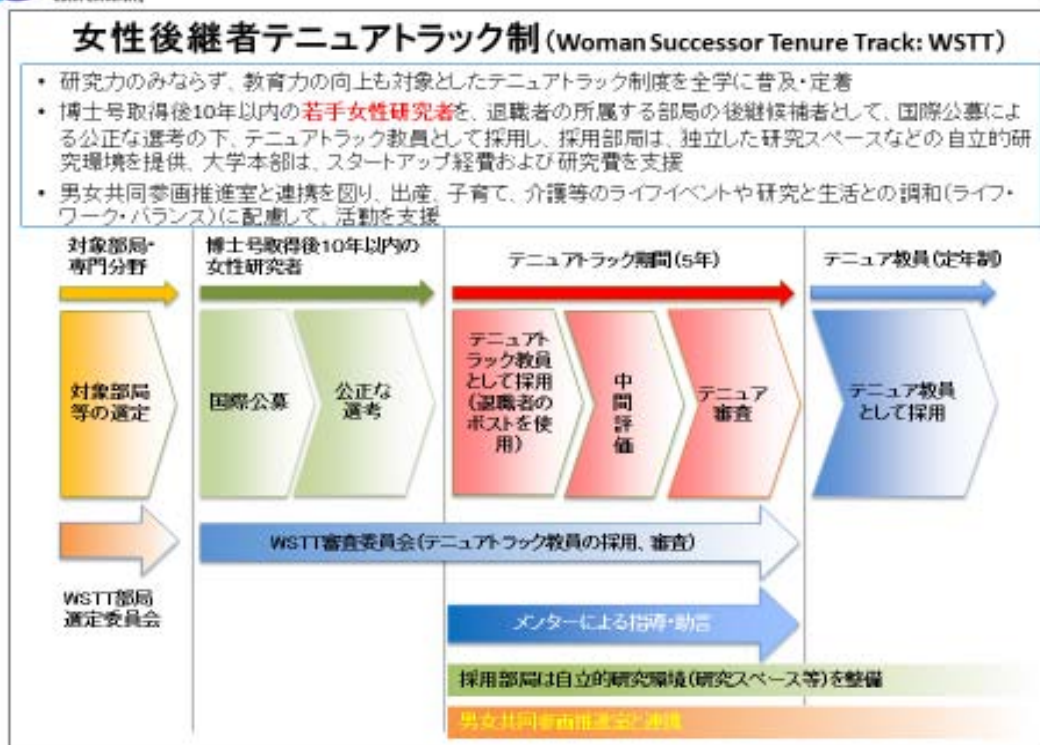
女性後継者テニュアトラック制（Woman Successor Tenure Track: WSTT）

• 研究力のみならず、教育力の向上も対象としたテニュアトラック制度を全学に普及・定着

• 博士号取得後10年以内の若手女性研究者を、退職者の所属する部局の後継候補者として、国際公募による公正な選考の下、テニュアトラック教員として採用し、採用部局は、独立した研究スペースなどの自立的研究環境を提供、大学本部は、スタートアップ経費および研究費を支援

• 男女共同参画推進室と連携を図り、出産、子育て、介護等のライフイベントや研究と生活との調和（ライフ・ワーク・バランス）に配慮して、活動を支援

対象部局・専門分野

博士号取得後10年以内の女性研究者

テニュアトラック期間（5年）

テニュア教員（定年制）

対象部局等の選定

国際公募

公正な選考

テニュアトラック教員として採用（退職者のポストを使用）

中間評価

テニュア審査

テニュア教員として採用

WSTT審査委員会（テニュアトラック教員の採用、審査）

WSTT部局選定委員会

メンターによる指導・助言

採用部局は自立的研究環境（研究スペース等）を整備

男女共同参画推進室と連携